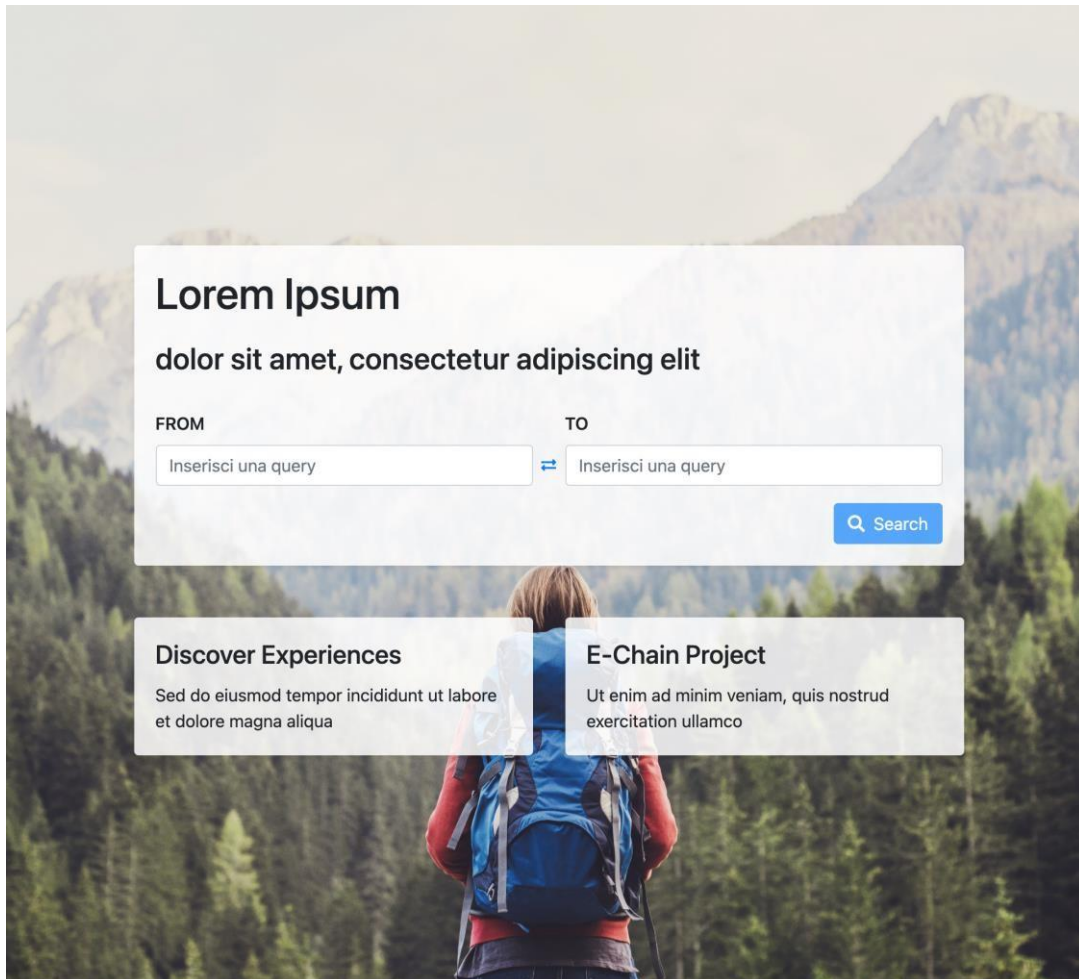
Lorem Ipsum

dolor sit amet, consectetur adipiscing elit

FROM

Inserisci una query

TO

Inserisci una query

Search

Discover Experiences

Sed do eiusmod tempor incididunt ut labore et dolore magna aliqua

E-Chain Project

Ut enim ad minim veniam, quis nostrud exercitation ullamco